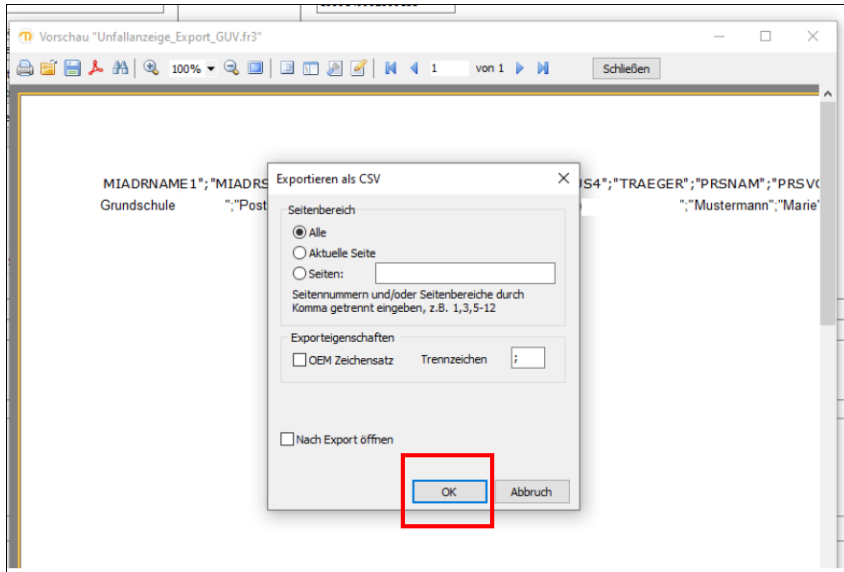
Vorschau "Unfallanzeige_Export_GUV.fr3"

100%

1

von 1

Schließen

MIADRNAME1";"MIADRS

S4";"TRAEGER";"PRSNAM";"PRSVO

Grundschule ";"Post

";"Mustermann";"Marie"

Exportieren als CSV

Seitenbereich

Alle

Aktuelle Seite

Seiten:

Seitennummern und/oder Seitenbereiche durch Komma getrennt eingeben, z.B. 1,3,5-12

Exporteigenschaften

OEM Zeichensatz

Trennzeichen

;

Nach Export öffnen

OK

Abbruch